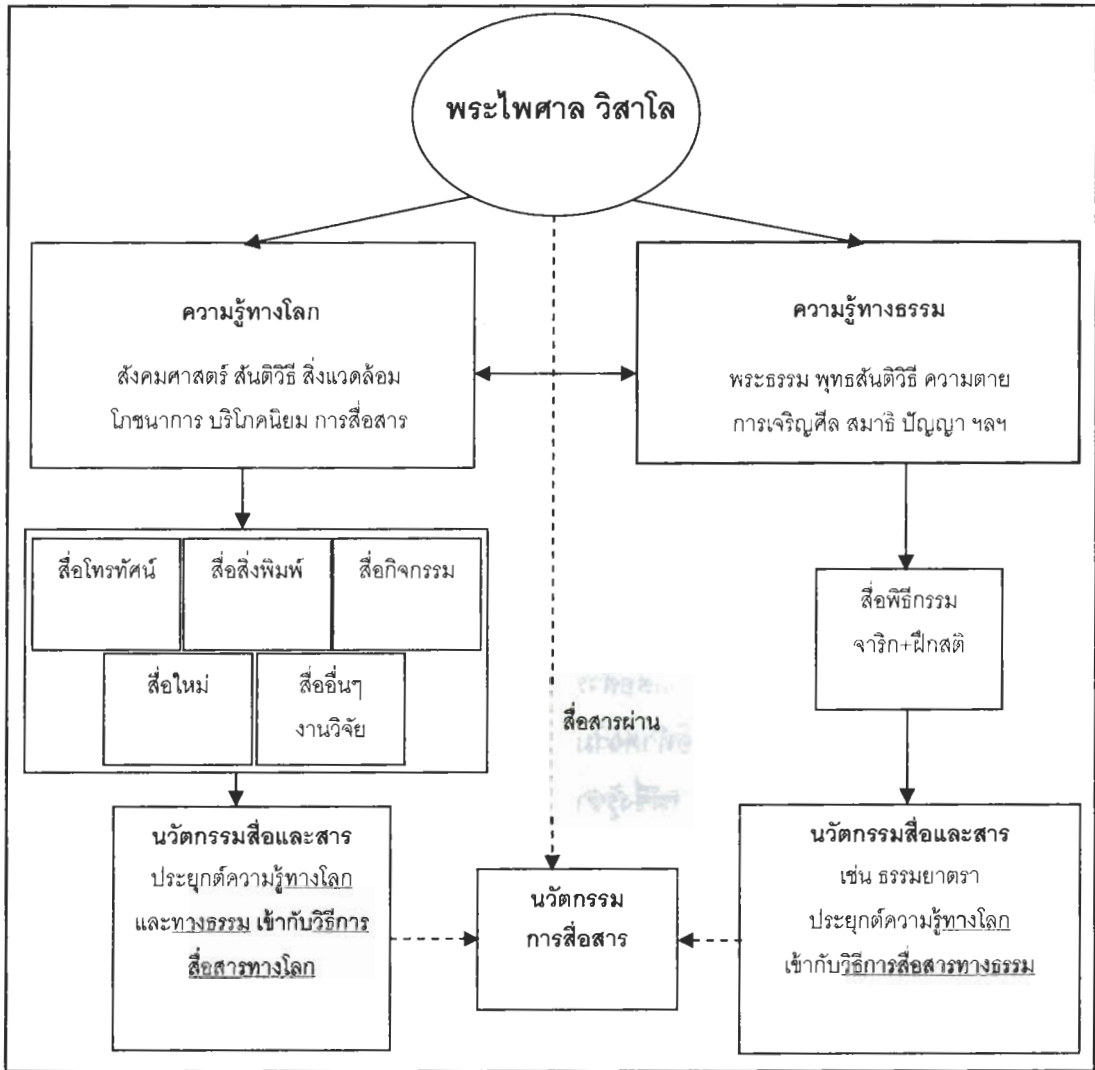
พระไพศาล วิสาโล

ความรู้ทางโลก

สังคมศาสตร์ สันติวิธี สิ่งแวดล้อม โภชนาการ บริโภคนิยม การสื่อสาร

ความรู้ทางธรรม

พระธรรม พุทธสันติวิธี ความตาย การเจริญศีล สมาธิ ปัญญา ฯลฯ

สื่อโทรทัศน์

สื่อสิ่งพิมพ์

สื่อกิจกรรม

สื่อใหม่

สื่ออื่นๆ งานวิจัย

สื่อพิธีกรรม จาริก+ฝึกสติ

สื่อสารผ่าน

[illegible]

นวัตกรรมสื่อและสาร

ประยุกต์ความรู้ทางโลก และทางธรรม เข้ากับวิธีการสื่อสารทางโลก

นวัตกรรม การสื่อสาร

นวัตกรรมสื่อและสาร

เช่น ธรรมยาตรา ประยุกต์ความรู้ทางโลก เข้ากับวิธีการสื่อสารทางธรรม